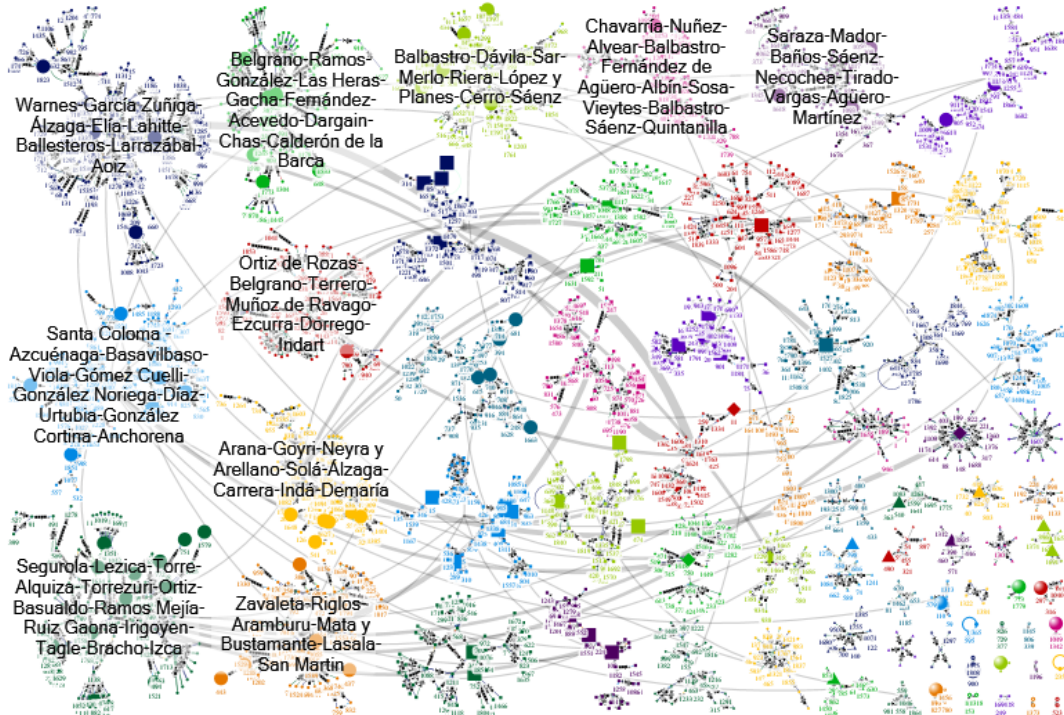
Warnes-García Zuñiga-Álzaga-Elía-Lahitte-Ballesteros-Larrazábal-Aoiz

Belgrano-Ramos-González-Las Heras-Gacha-Fernández-Acevedo-Dargain-Chas-Calderón de la Barca

Balbastro-Dávila-Sar-Merlo-Riera-López y Planes-Cerro-Sáenz

Chavarría-Nuñez-Alvear-Balbastro-Fernández de Agüero-Albín-Sosa-Vieytes-Balbastro-Sáenz-Quintanilla

Saraza-Mador-Baños-Sáenz-Necochea-Tirado-Vargas-Agüero-Martínez

Ortiz de Rozas-Belgrano-Terrero-Muñoz de Ravago-Ezcurra-Dorrego-Indart

Santa Coloma-Azcuénaga-Basavilbaso-Viola-Gómez Cuelli-González Noriega-Díaz-Urtubia-González Cortina-Anchorena

Arana-Goyri-Neyra y Arellano-Solá-Álzaga-Carrera-Indá-Demaría

Segurola-Lezica-Torre-Alquiza-Torrezuri-Ortiz-Basualdo-Ramos Mejía-Ruiz Gaona-Irigoyen-Tagle-Bracho-Izca

Zavaleta-Riglos-Aramburu-Mata y Bustamante-Lasala-San Martín